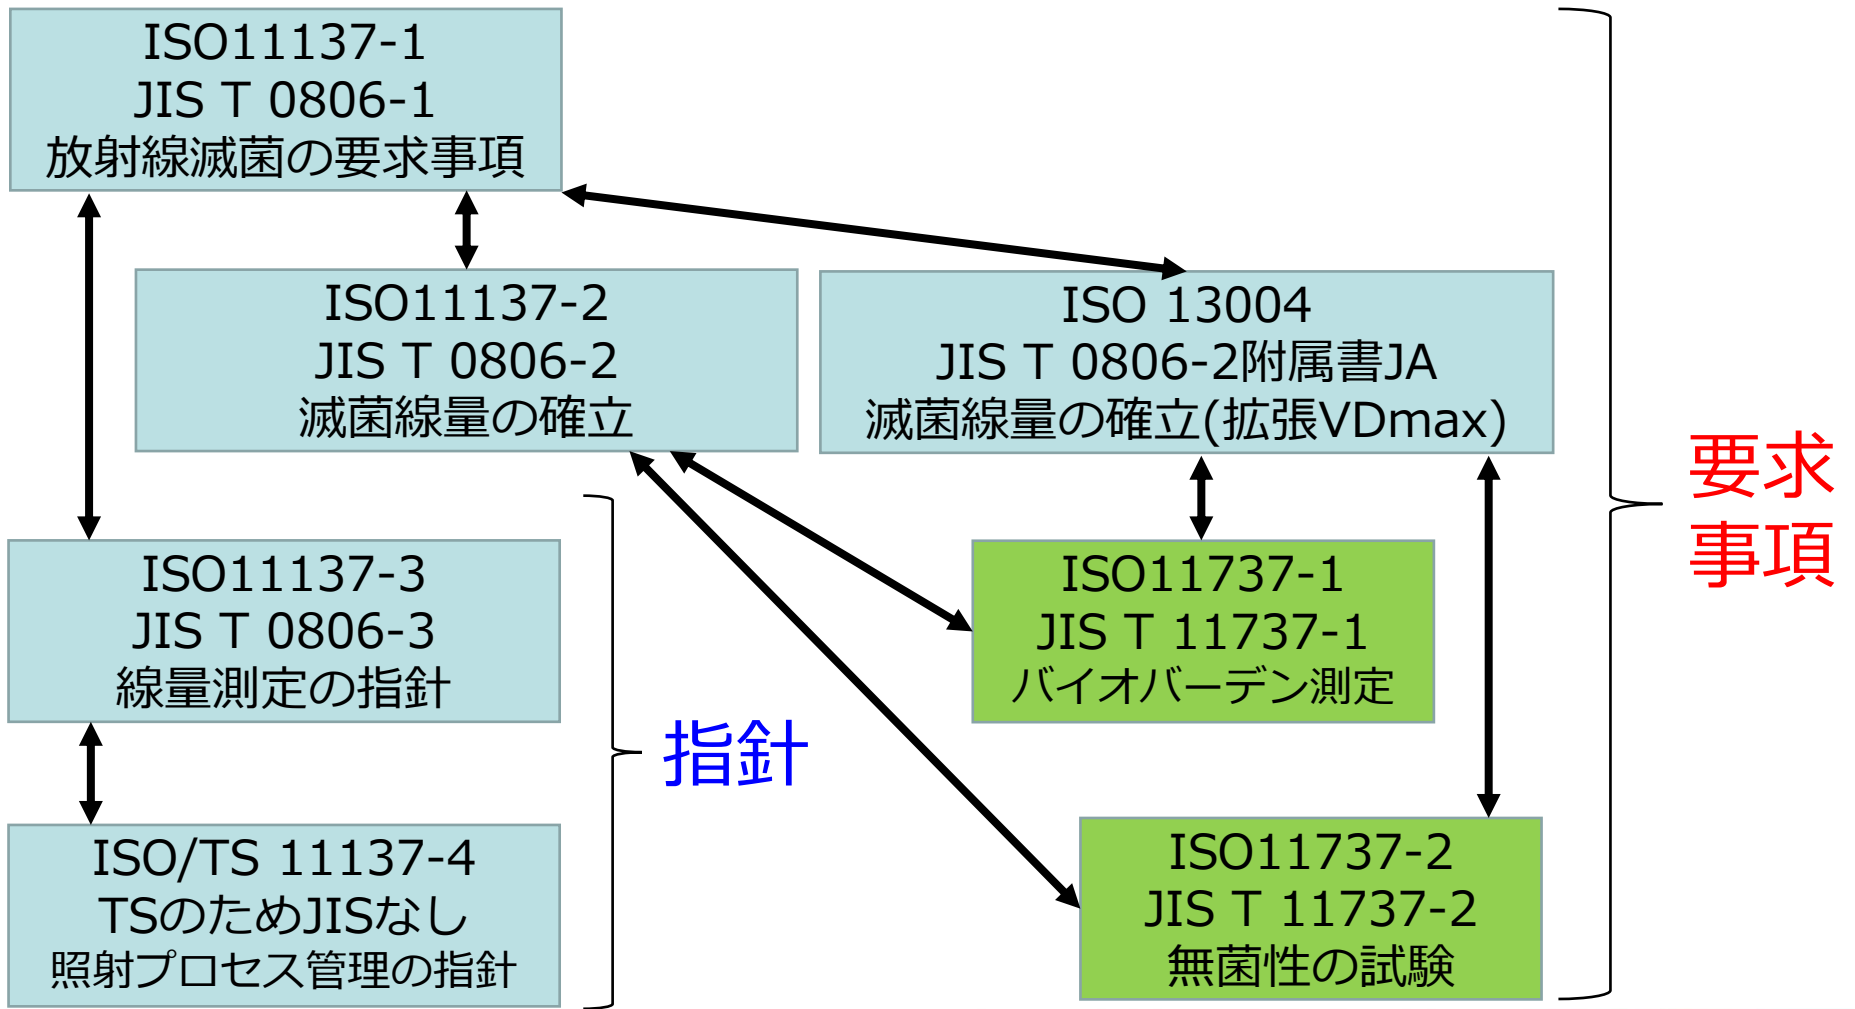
ISO11137-1
JIS T 0806-1
放射線滅菌の要求事項

ISO11137-2
JIS T 0806-2
滅菌線量の確立

ISO 13004
JIS T 0806-2附属書JA
滅菌線量の確立(拡張VDmax)

要求
事項

ISO11137-3
JIS T 0806-3
線量測定の指針

ISO11737-1
JIS T 11737-1
バイオバーデン測定

指針

ISO/TS 11137-4
TSのためJISなし
照射プロセス管理の指針

ISO11737-2
JIS T 11737-2
無菌性の試験